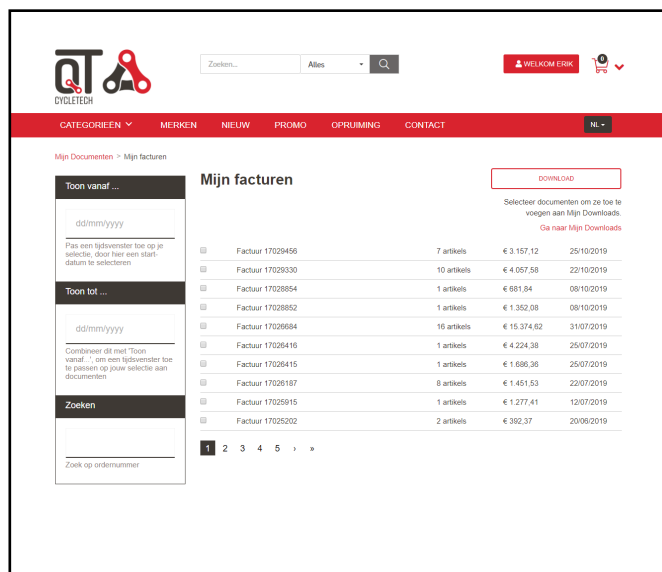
QT CYCLETECH

Zoeken...

Alles

WELKOM ERIK

0

CATEGORIEËN

MERKEN

NIEUW

PROMO

OPRUIMING

CONTACT

NL

Mijn Documenten > Mijn facturen

Toon vanaf ...

dd/mm/yyyy

Pas een tijdsvenster toe op je selectie, door hier een startdatum te selecteren

Toon tot ...

dd/mm/yyyy

Combineer dit met 'Toon vanaf...', om een tijdsvenster toe te passen op jouw selectie aan documenten

Zoeken

Zoek op ordernummer

Mijn facturen

DOWNLOAD

Selecteer documenten om ze toe te voegen aan Mijn Downloads.

Ga naar Mijn Downloads

| | | | | |
|---|---|---|---|---|
| | Factuur 17029456 | 7 artikels | € 3.157,12 | 25/10/2019 |
| | Factuur 17029330 | 10 artikels | € 4.057,58 | 22/10/2019 |
| | Factuur 17028854 | 1 artikels | € 681,84 | 08/10/2019 |
| | Factuur 17028852 | 1 artikels | € 1.352,08 | 08/10/2019 |
| | Factuur 17026684 | 16 artikels | € 15.374,62 | 31/07/2019 |
| | Factuur 17026416 | 1 artikels | € 4.224,38 | 25/07/2019 |
| | Factuur 17026415 | 1 artikels | € 1.686,36 | 25/07/2019 |
| | Factuur 17026187 | 8 artikels | € 1.451,53 | 22/07/2019 |
| | Factuur 17025915 | 1 artikels | € 1.277,41 | 12/07/2019 |
| | Factuur 17025202 | 2 artikels | € 392,37 | 20/06/2019 |

1 2 3 4 5 › »